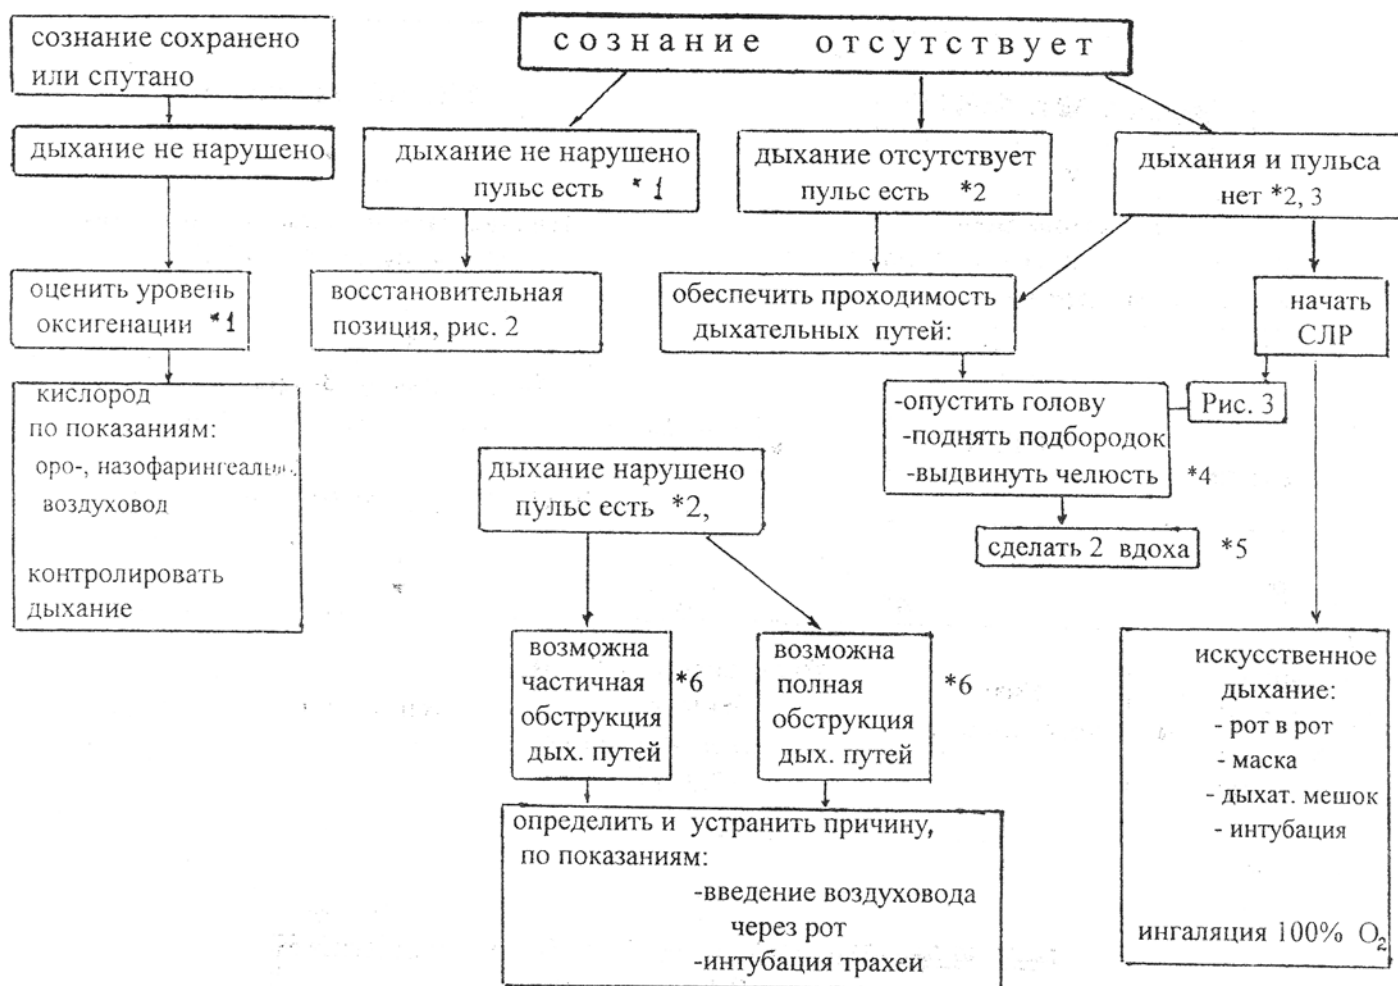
сознание сохранено или спутано

дыхание не нарушено

оценить уровень оксигенации *1

кислород по показаниям: оро-, назофарингеальн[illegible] воздуховод

контролировать дыхание

сознание отсутствует

дыхание не нарушено пульс есть *1

восстановительная позиция, рис. 2

дыхание отсутствует пульс есть *2

обеспечить проходимость дыхательных путей:

-опустить голову
-поднять подбородок
-выдвинуть челюсть *4

Рис. 3

сделать 2 вдоха *5

дыхания и пульса нет *2, 3

начать СЛР

искусственное дыхание:
- рот в рот
- маска
- дыхат. мешок
- интубация

ингаляция 100% $O_2$

дыхание нарушено пульс есть *2,

возможна частичная обструкция дых. путей *6

возможна полная обструкция дых. путей *6

определить и устранить причину, по показаниям:
-введение воздуховода через рот
-интубация трахеи